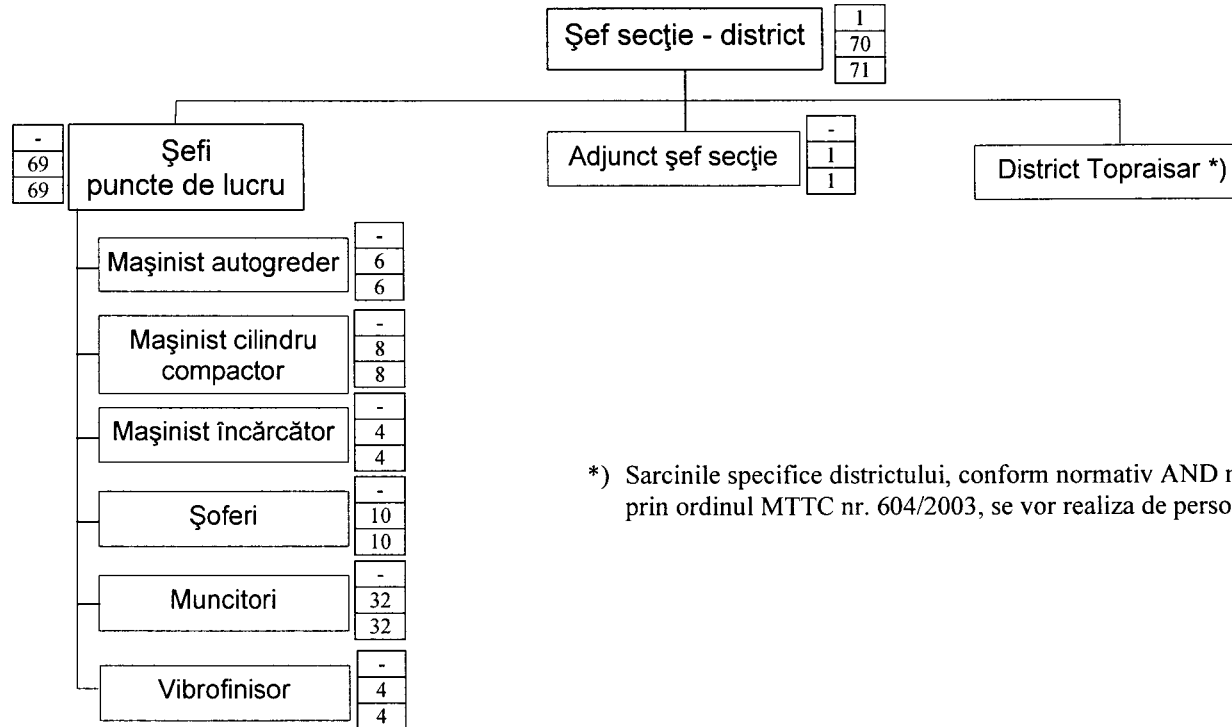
Şef secţie - district
1
70
71

-
69
69
Şefi puncte de lucru

Adjunct şef secţie
-
1
1

District Topraisar *)

Maşinist autogreder
-
6
6

Maşinist cilindru compactor
-
8
8

Maşinist încărcător
-
4
4

Şoferi
-
10
10

Muncitori
-
32
32

Vibrofinisor
-
4
4

*) Sarcinile specifice districtului, conform normativ AND n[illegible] prin ordinul MTTC nr. 604/2003, se vor realiza de perso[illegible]